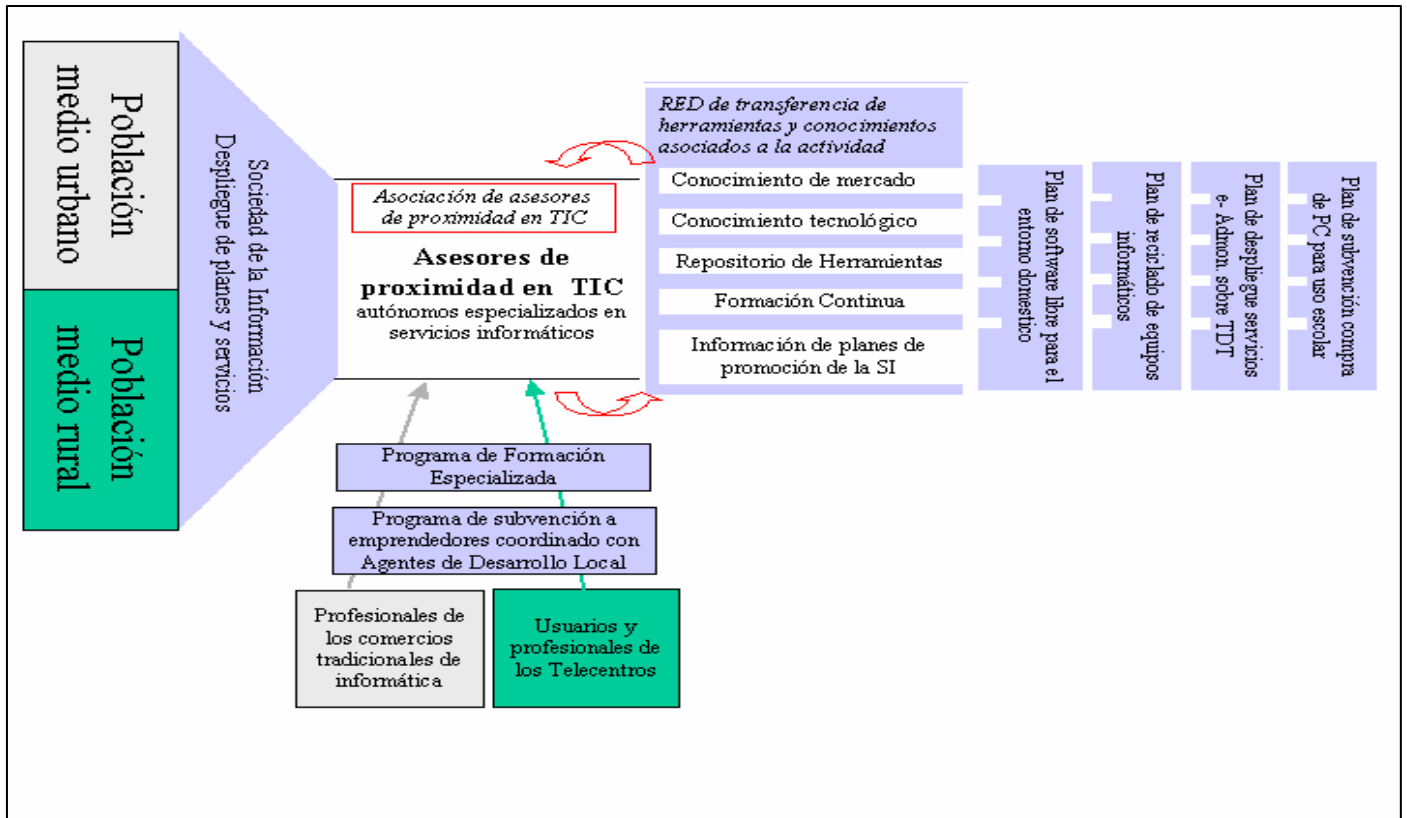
Población medio urbano

Población medio rural

Sociedad de la Información
Despliegue de planes y servicios

Asociación de asesores de proximidad en TIC

Asesores de proximidad en TIC
autónomos especializados en servicios informáticos

RED de transferencia de herramientas y conocimientos asociados a la actividad

Conocimiento de mercado

Conocimiento tecnológico

Repositorio de Herramientas

Formación Continua

Información de planes de promoción de la SI

Plan de software libre para el entorno doméstico

Plan de reciclado de equipos informáticos

Plan de despliegue servicios e- Admon. sobre TDT

Plan de subvención compra de PC para uso escolar

Programa de Formación Especializada

Programa de subvención a emprendedores coordinado con Agentes de Desarrollo Local

Profesionales de los comercios tradicionales de informática

Usuarios y profesionales de los Telecentros